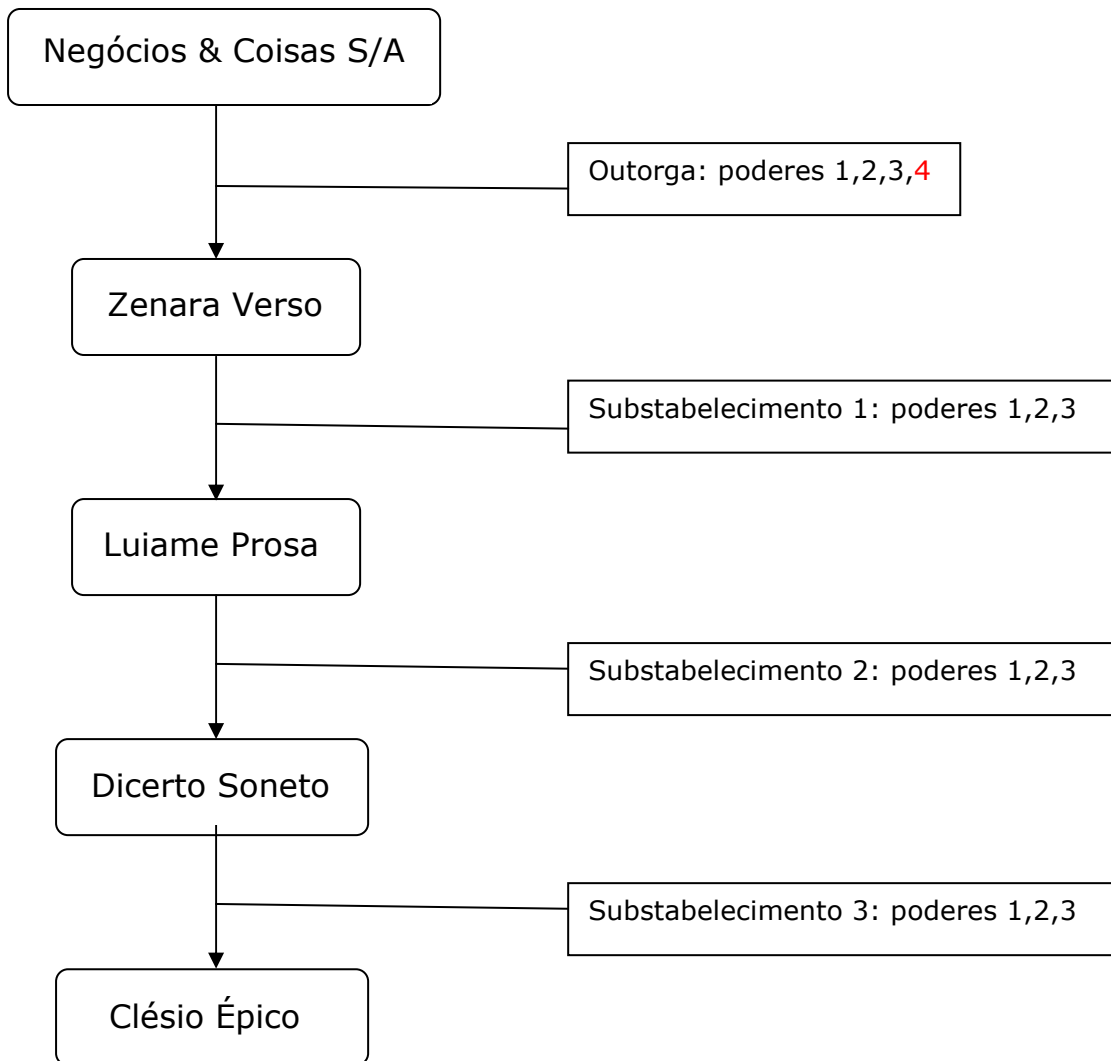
Negócios & Coisas S/A

Outorga: poderes 1,2,3,4

Zenara Verso

Substabelecimento 1: poderes 1,2,3

Luiame Prosa

Substabelecimento 2: poderes 1,2,3

Dicerto Soneto

Substabelecimento 3: poderes 1,2,3

Clésio Épico